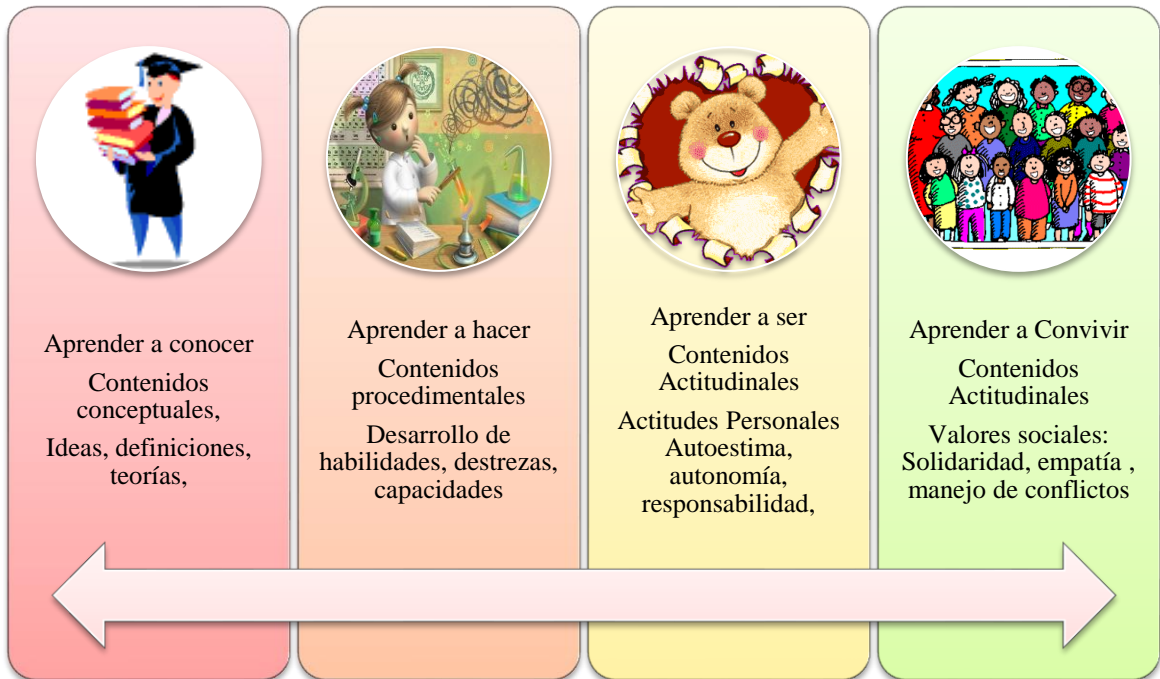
Aprender a conocer

Contenidos conceptuales,

Ideas, definiciones, teorías,

Aprender a hacer

Contenidos procedimentales

Desarrollo de habilidades, destrezas, capacidades

Aprender a ser

Contenidos Actitudinales

Actitudes Personales Autoestima, autonomía, responsabilidad,

Aprender a Convivir

Contenidos Actitudinales

Valores sociales: Solidaridad, empatía , manejo de conflictos